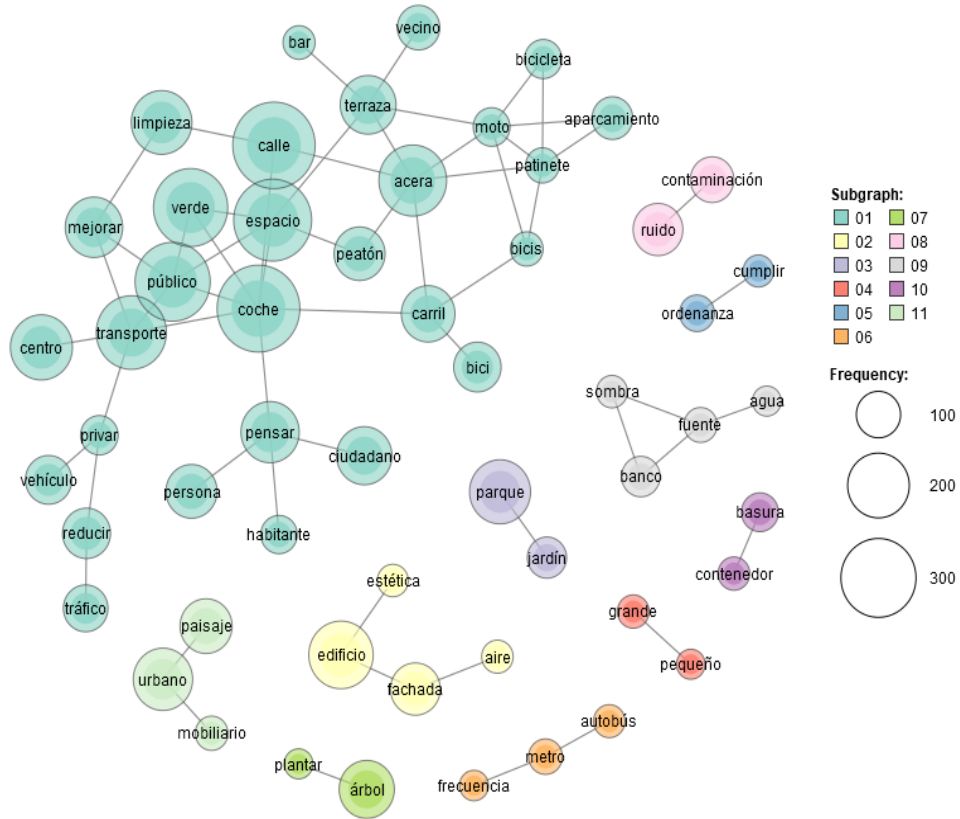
bar
vecino
bicicleta
terraza
moto
aparcamiento
limpieza
calle
patinete
acera
verde
espacio
mejorar
peatón
bicis
público
coche
carril
centro
transporte
bici
privar
pensar
ciudadano
vehículo
persona
habitante
reducir
tráfico
contaminación
ruido
cumplir
ordenanza
sombra
agua
fuente
banco
parque
jardín
basura
contenedor
estética
paisaje
edificio
aire
urbano
fachada
mobiliario
grande
pequeño
autobús
metro
plantar
árbol
frecuencia
Subgraph:
01
02
03
04
05
06
07
08
09
10
11
Frequency:
100
200
300